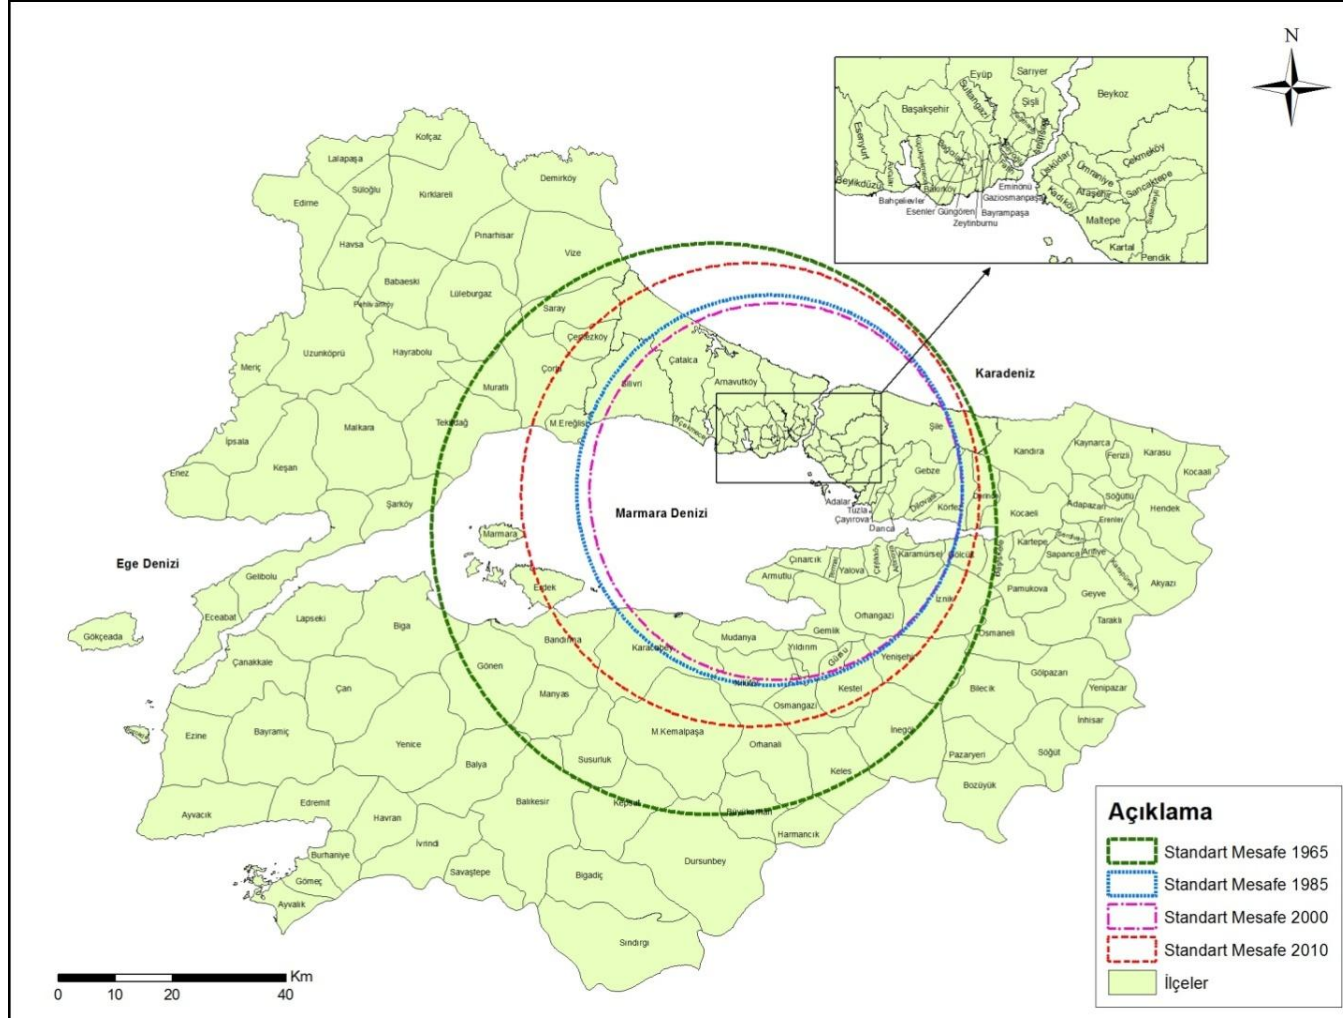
N

Eyüp
Sarıyer
Beykoz
Başakşehir
Sultangazi
Şişli
Esenyurt
Çekmeköy
Ümraniye
Üsküdar
Beylikdüzü
Bakırköy
Ataşehir
Sancaktepe
Bahçelievler
Eminönü
Kadıköy
Esenler
Güngören
Gaziosmanpaşa
Maltepe
Zeytinburnu
Bayrampaşa
Sultanbeyli
Kartal
Pendik

Kofçaz
Lalapaşa
Süloğlu
Kırklareli
Demirköy
Edirne
Havsa
Pınarhisar
Vize
Babaeski
Lüleburgaz
Pehlivanköy
Saray
Uzunköprü
Hayrabolu
Çerkezköy
Meriç
Çorlu
Çatalca
Arnavutköy
Karadeniz
Muratlı
Silivri
İpsala
Malkara
Tekirdağ
M.Ereğlisi
Şile
Kandıra
Kaynarca
Ferizli
Karasu
Kocaali
Enez
Keşan
Gebze
Marmara Denizi
Dilovası
Darıca
Söğütlü
Adapazarı
Hendek
Şarköy
Adalar
Tuzla
Kocaeli
Erenler
Çayırova
Körfez
Marmara
Dancа
Kartepe
Serdivan
Arifiye
Sapanca
Gölcük
Karamürsel
Ege Denizi
Çınarcık
Yalova
Altınova
Termal
Çiftlikköy
Karasu
Gelibolu
Armutlu
Erdek
Pamukova
Geyve
Akyazı
Orhangazi
İznik
Taraklı
Eceabat
Lapseki
Biga
Bandırma
Karacabey
Mudanya
Gemlik
Gökçeada
Yıldırım
Osmaneli
Gürsu
Yenişehir
Çanakkale
Gönen
Nilüfer
Kestel
Gölpazarı
Çan
Manyas
Yenipazar
Osmangazi
Bilecik
İnhisar
Ezine
Bayramiç
Yenice
M.Kemalpaşa
Orhaneli
İnegöl
Söğüt
Balya
Susurluk
Pazaryeri
Keles
Bozüyük
Edremit
Balıkesir
Kepsut
Büyükorhan
Ayvacık
Havran
Harmancık
İvrindi
Burhaniye
Dursunbey
Savaştepe
Gömeç
Bigadiç
Ayvalık
Sındırgı

Açıklama
Standart Mesafe 1965
Standart Mesafe 1985
Standart Mesafe 2000
Standart Mesafe 2010
İlçeler

Km
0 10 20 40